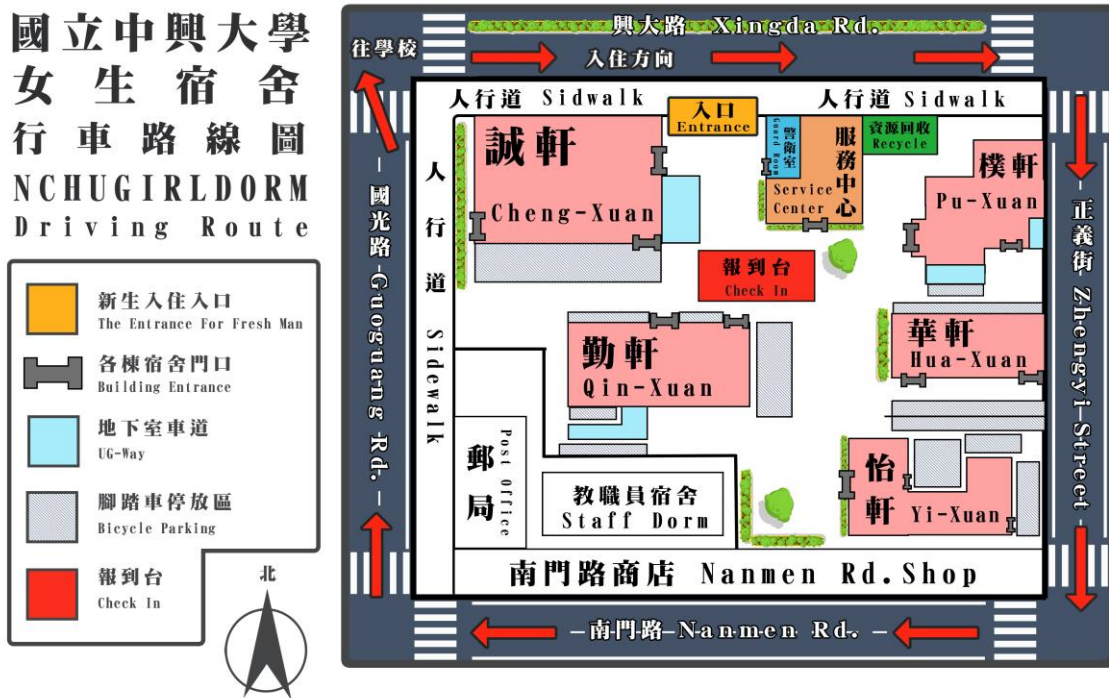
國立中興大學
女生宿舍
行車路線圖
NCHUGIRLDORM
Driving Route

新生入住入口
The Entrance For Fresh Man

各棟宿舍門口
Building Entrance

地下室車道
UG-Way

腳踏車停放區
Bicycle Parking

報到台
Check In

北

興大路 Xingda Rd.
往學校
入住方向
人行道 Sidwalk
入口
Entrance
人行道 Sidwalk
資源回收
Recycle
警衛室
Guard Room
服務中心
Service Center
誠軒
Cheng-Xuan
樸軒
Pu-Xuan
人行道 Sidewalk
報到台
Check In
國光路 Guoguang Rd.
正義街 Zhengyi Street
勤軒
Qin-Xuan
華軒
Hua-Xuan
郵局
Post Office
教職員宿舍
Staff Dorm
怡軒
Yi-Xuan
南門路商店 Nanmen Rd.Shop
南門路 Nanmen Rd.